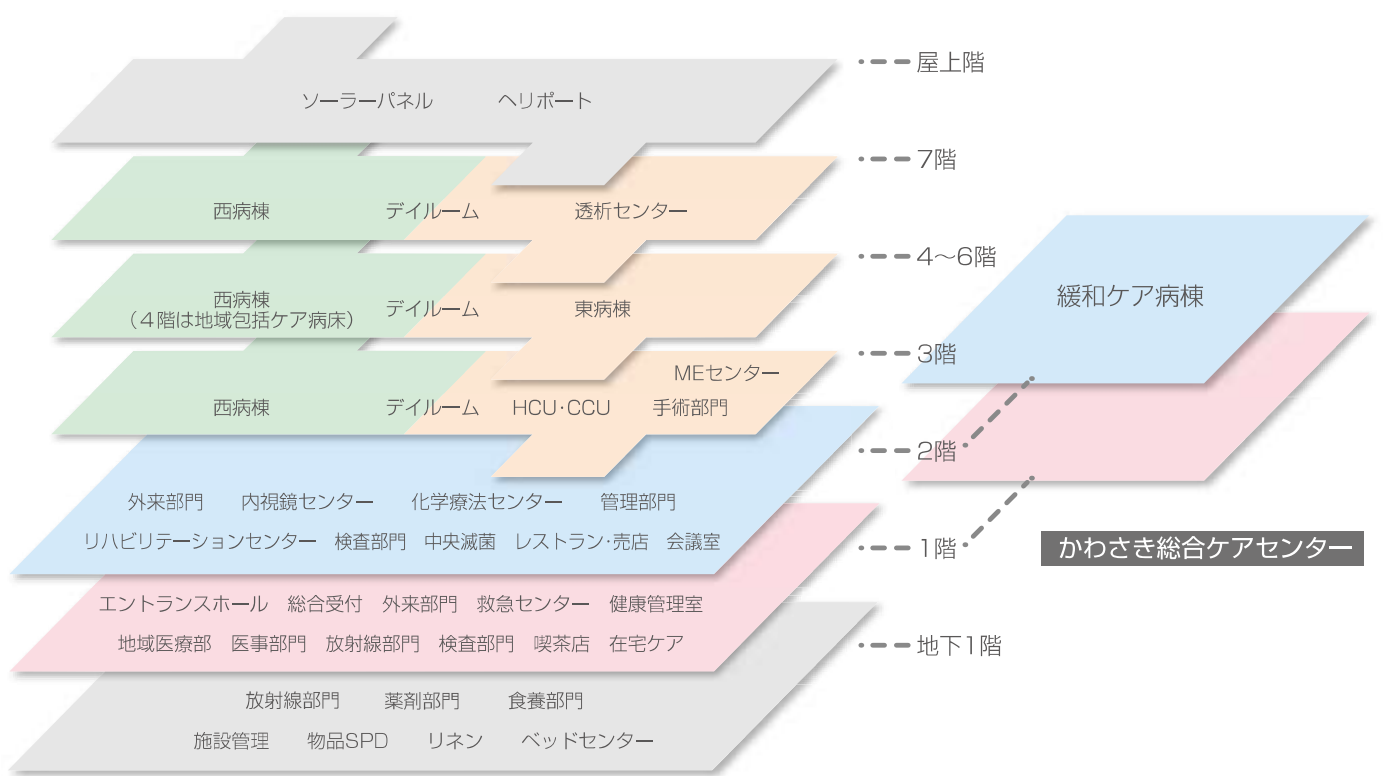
屋上階
ソーラーパネル　ヘリポート

7階
西病棟　デイルーム　透析センター

4～6階
西病棟
（4階は地域包括ケア病床）　デイルーム　東病棟

3階
MEセンター
西病棟　デイルーム　HCU･CCU　手術部門

2階
外来部門　内視鏡センター　化学療法センター　管理部門
リハビリテーションセンター　検査部門　中央滅菌　レストラン･売店　会議室

1階
エントランスホール　総合受付　外来部門　救急センター　健康管理室
地域医療部　医事部門　放射線部門　検査部門　喫茶店　在宅ケア

地下1階
放射線部門　薬剤部門　食養部門
施設管理　物品SPD　リネン　ベッドセンター

緩和ケア病棟

かわさき総合ケアセンター